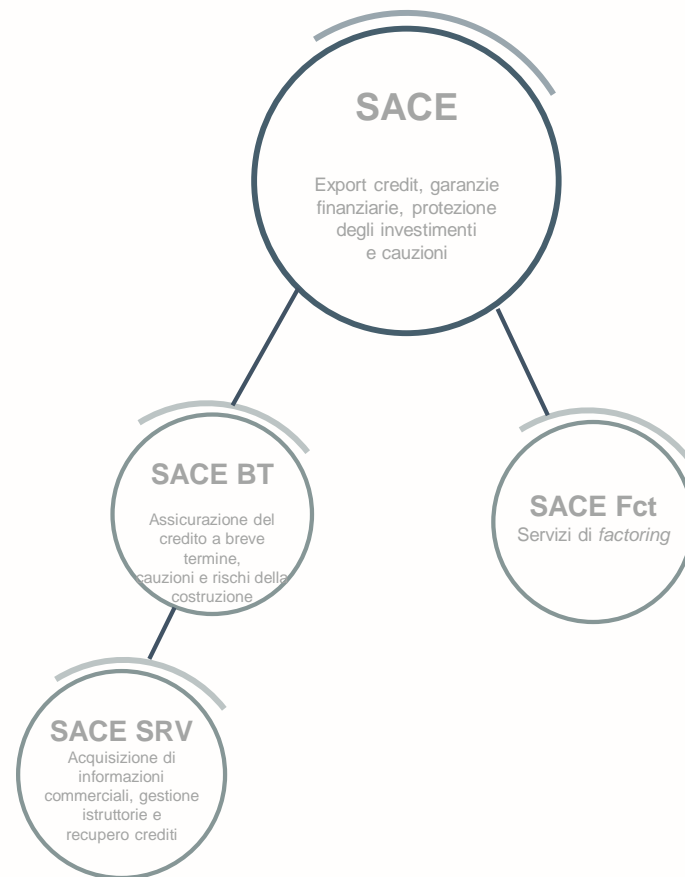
SACE

Export credit, garanzie finanziarie, protezione degli investimenti e cauzioni

SACE BT

Assicurazione del credito a breve termine, cauzioni e rischi della costruzione

SACE Fct

Servizi di *factoring*

SACE SRV

Acquisizione di informazioni commerciali, gestione istruttorie e recupero crediti